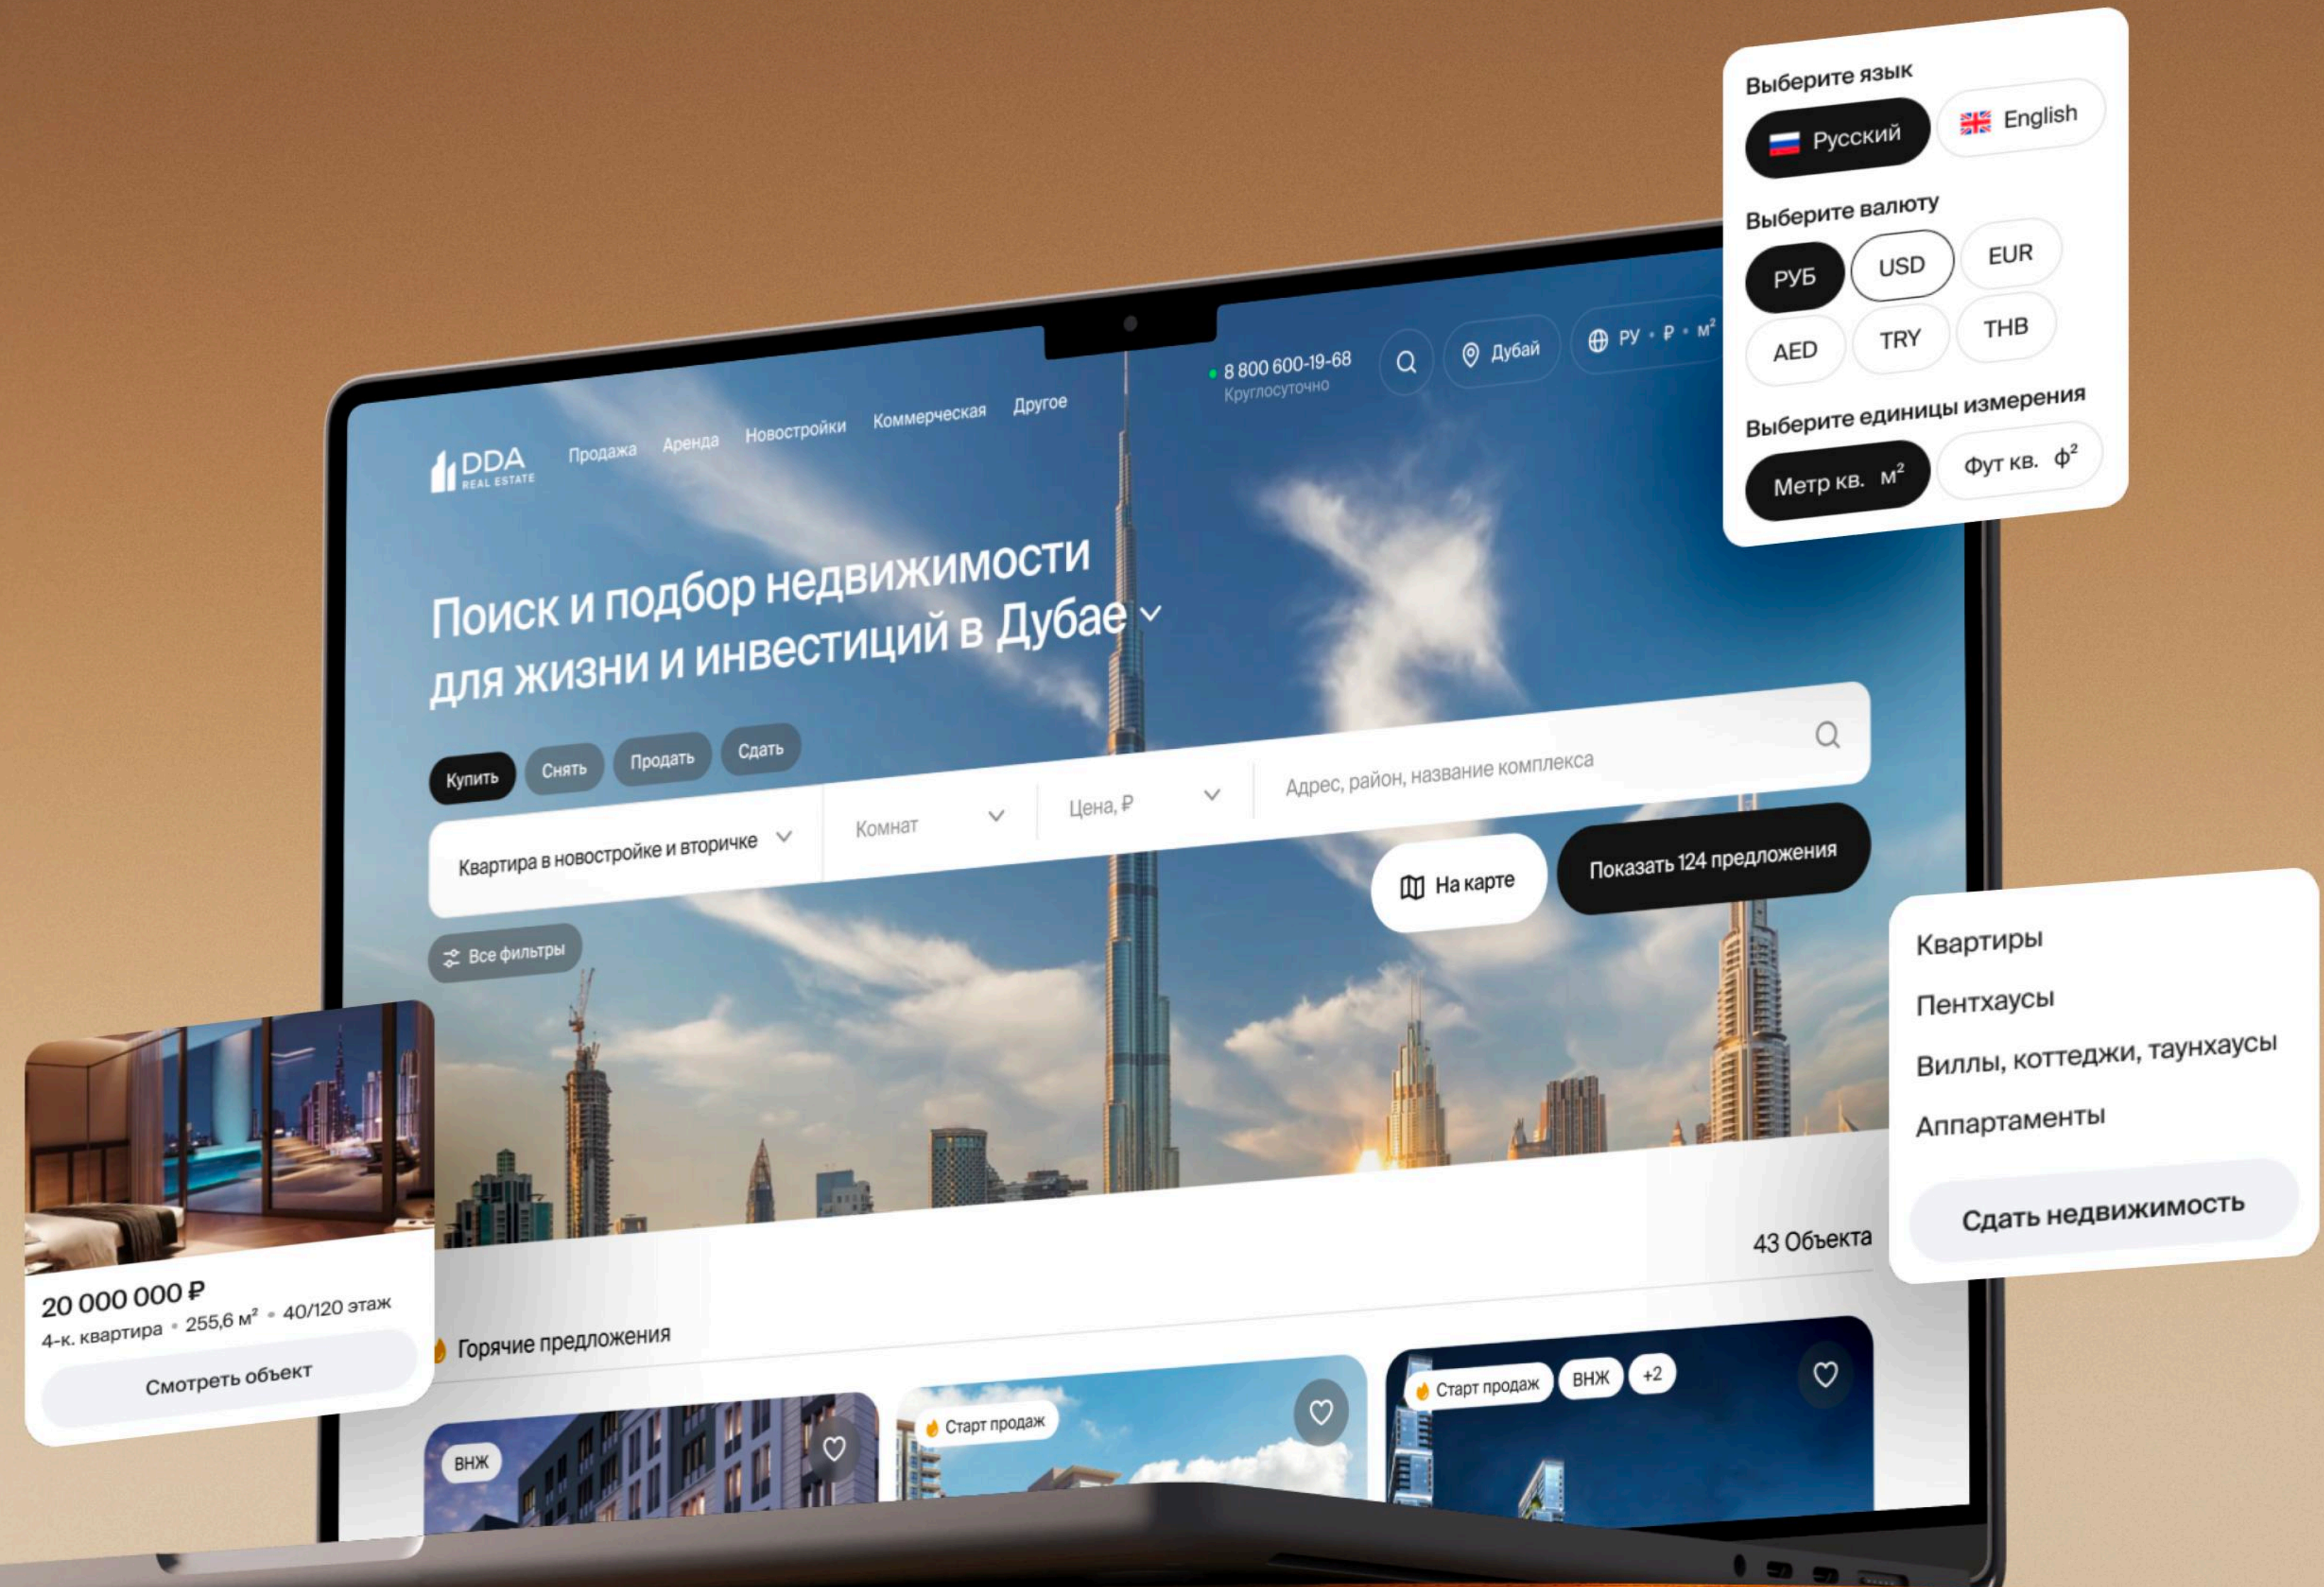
DDA
REAL ESTATE

Продажа Аренда Новостройки Коммерческая Другое

8 800 600-19-68
Круглосуточно

Дубай

РУ • ₽ • м²

Выберите язык

Русский English

Выберите валюту

РУБ USD EUR
AED TRY THB

Выберите единицы измерения

Метр кв. м² Фут кв. ф²

Поиск и подбор недвижимости для жизни и инвестиций в Дубае

Купить Снять Продать Сдать

Адрес, район, название комплекса

Квартира в новостройке и вторичке Комнат Цена, ₽

На карте Показать 124 предложения

Все фильтры

Квартиры
Пентхаусы
Виллы, коттеджи, таунхаусы
Аппартаменты

Сдать недвижимость

20 000 000 ₽
4-к. квартира • 255,6 м² • 40/120 этаж

Смотреть объект

43 Объекта

Горячие предложения

ВНЖ

Старт продаж

Старт продаж ВНЖ +2